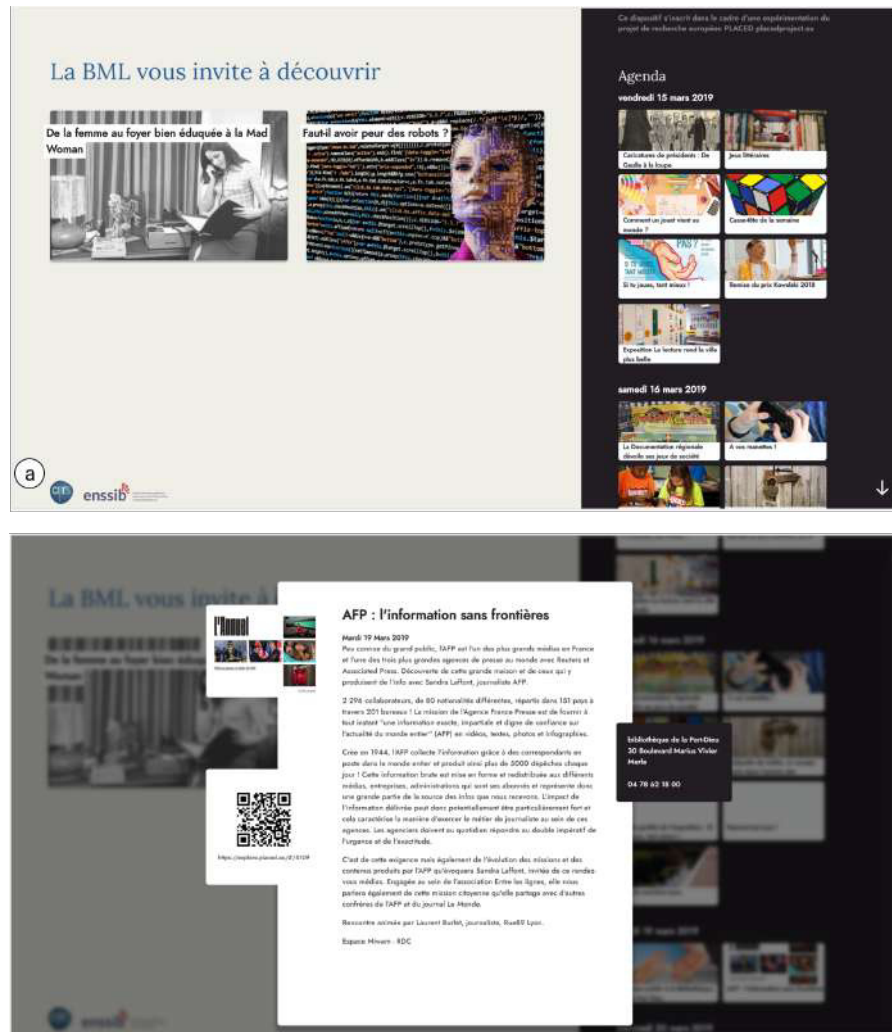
La BML vous invite à découvrir

De la femme au foyer bien éduquée à la Mad Woman

Faut-il avoir peur des robots ?

Ce dispositif s'inscrit dans le cadre d'une expérimentation du projet de recherche européen PLACED placedproject.eu

Agenda

vendredi 15 mars 2019

Caricatures de présidents : De Gaulle à la loupe

Jeux littéraires

Comment un jouet vient au monde ?

Casse-tête de la semaine

Si tu joues, tout mieux !

Remise du prix Kowalski 2018

Exposition La lecture rend la ville plus belle

samedi 16 mars 2019

La Documentation régionale dévoile ses jeux de société

À vos manettes !

a

enssib

AFP : l'information sans frontières

Mardi 19 Mars 2019

Peu connue du grand public, l'AFP est l'un des plus grands médias en France et l'une des trois plus grandes agences de presse au monde avec Reuters et Associated Press. Découverte de cette grande maison et de ceux qui y produisent de l'info avec Sandra Laffont, journaliste AFP.

2 296 collaborateurs, de 80 nationalités différentes, répartis dans 151 pays à travers 201 bureaux ! La mission de l'Agence France Presse est de fournir à tout instant "une information exacte, impartiale et digne de confiance sur l'actualité du monde entier" (AFP) en vidéos, textes, photos et infographies.

Créée en 1944, l'AFP collecte l'information grâce à des correspondants en poste dans le monde entier et produit ainsi plus de 5000 dépêches chaque jour ! Cette information brute est mise en forme et redistribuée aux différents médias, entreprises, administrations qui sont ses abonnés et représente donc une grande partie de la source des infos que nous recevons. L'impact de l'information délivrée peut donc potentiellement être particulièrement fort et cela caractérise la manière d'exercer le métier de journaliste au sein de ces agences. Les agenciers doivent au quotidien répondre au double impératif de l'urgence et de l'exactitude.

C'est de cette exigence mais également de l'évolution des missions et des contenus produits par l'AFP qu'évoquera Sandra Laffont, invitée de ce rendez-vous médias. Engagée au sein de l'association Entre les lignes, elle nous parlera également de cette mission citoyenne qu'elle partage avec d'autres confrères de l'AFP et du journal Le Monde.

Rencontre animée par Laurent Burlet, journaliste, Rue89 Lyon.

Espace Mirvam - RDC

l'Nouvel

https://explore.placed.eu/#/3139

Bibliothèque de la Part-Dieu
30 Boulevard Marius Vivier Merle

04 78 62 18 00